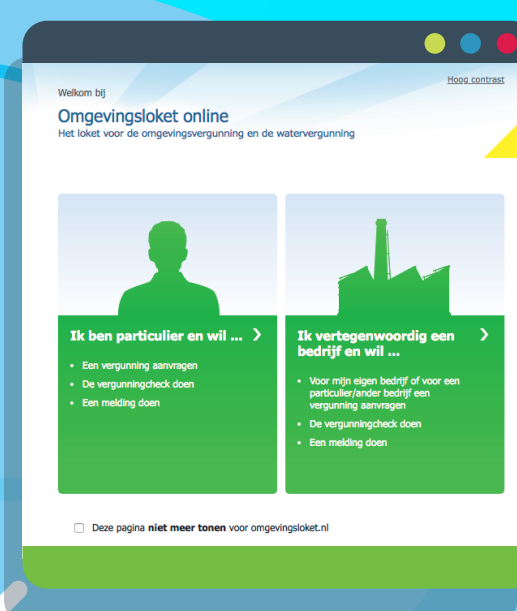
Hoog contrast

Welkom bij

Omgevingsloket online

Het loket voor de omgevingsvergunning en de watervergunning

Ik ben particulier en wil ... ›

- Een vergunning aanvragen
- De vergunningcheck doen
- Een melding doen

Ik vertegenwoordig een bedrijf en wil ... ›

- Voor mijn eigen bedrijf of voor een particulier/ander bedrijf een vergunning aanvragen
- De vergunningcheck doen
- Een melding doen

Deze pagina **niet meer tonen** voor omgevingsloket.nl